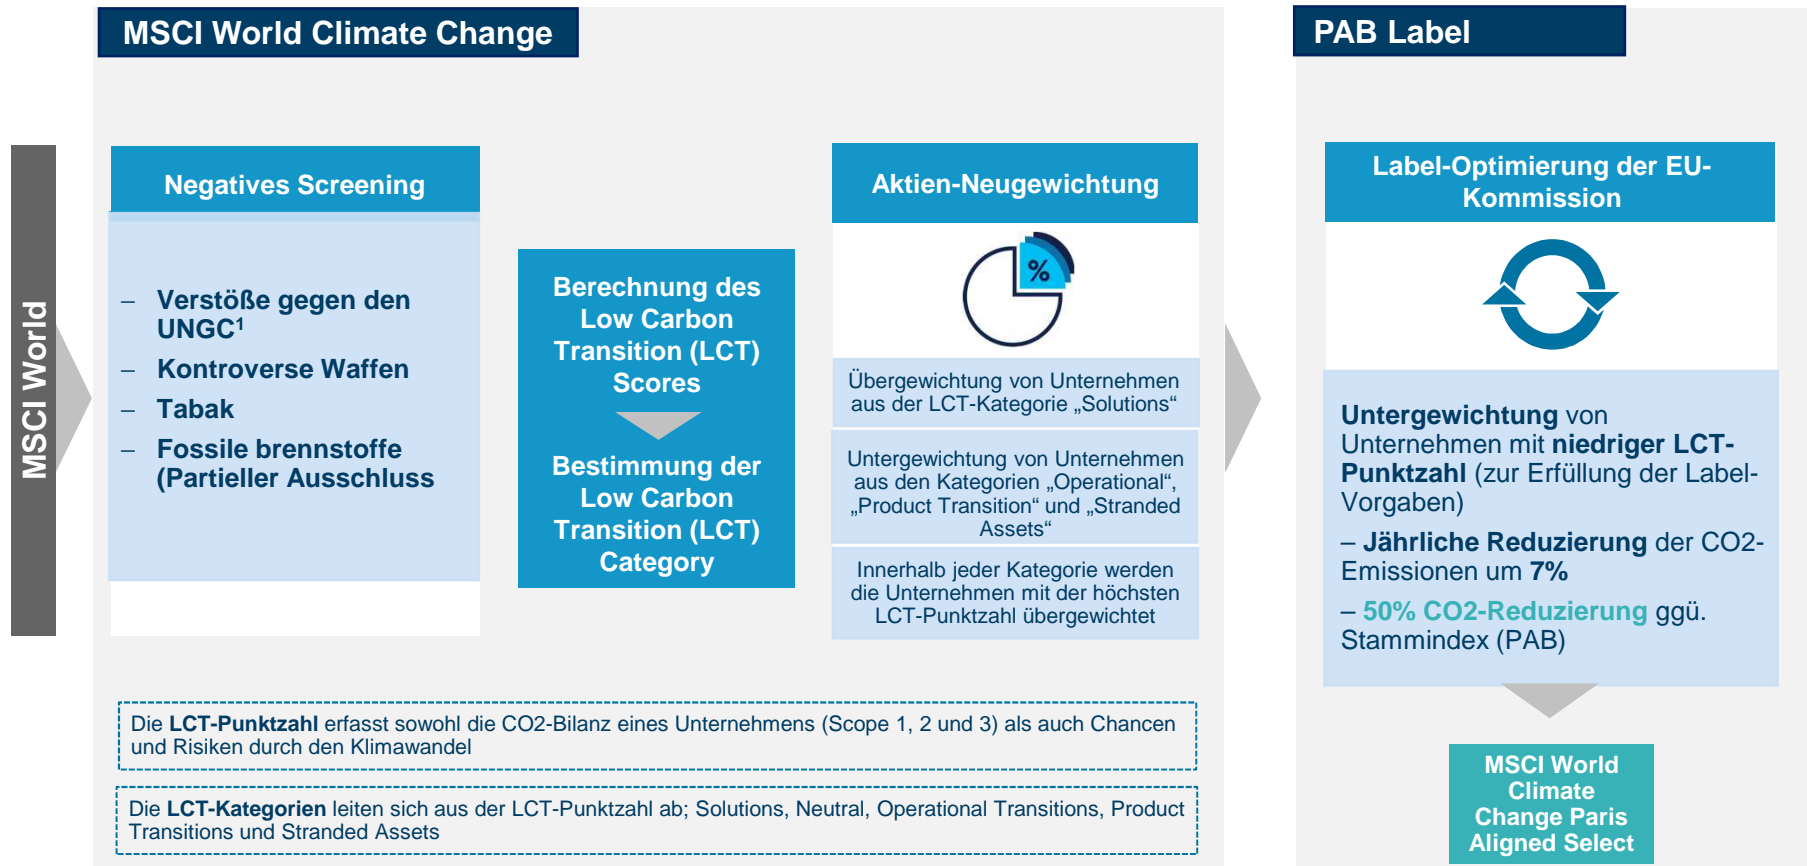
MSCI World Climate Change

PAB Label

MSCI World

Negatives Screening

– Verstöße gegen den UNGC¹
– Kontroverse Waffen
– Tabak
– Fossile brennstoffe (Partieller Ausschluss

Berechnung des Low Carbon Transition (LCT) Scores

Bestimmung der Low Carbon Transition (LCT) Category

Aktien-Neugewichtung

%

Übergewichtung von Unternehmen aus der LCT-Kategorie „Solutions"

Untergewichtung von Unternehmen aus den Kategorien „Operational", „Product Transition" und „Stranded Assets"

Innerhalb jeder Kategorie werden die Unternehmen mit der höchsten LCT-Punktzahl übergewichtet

Label-Optimierung der EU-Kommission

**Untergewichtung** von Unternehmen mit **niedriger LCT-Punktzahl** (zur Erfüllung der Label-Vorgaben)

– **Jährliche Reduzierung** der CO2-Emissionen um **7%**

– **50% CO2-Reduzierung** ggü. Stammindex (PAB)

MSCI World Climate Change Paris Aligned Select

Die **LCT-Punktzahl** erfasst sowohl die CO2-Bilanz eines Unternehmens (Scope 1, 2 und 3) als auch Chancen und Risiken durch den Klimawandel

Die **LCT-Kategorien** leiten sich aus der LCT-Punktzahl ab; Solutions, Neutral, Operational Transitions, Product Transitions und Stranded Assets